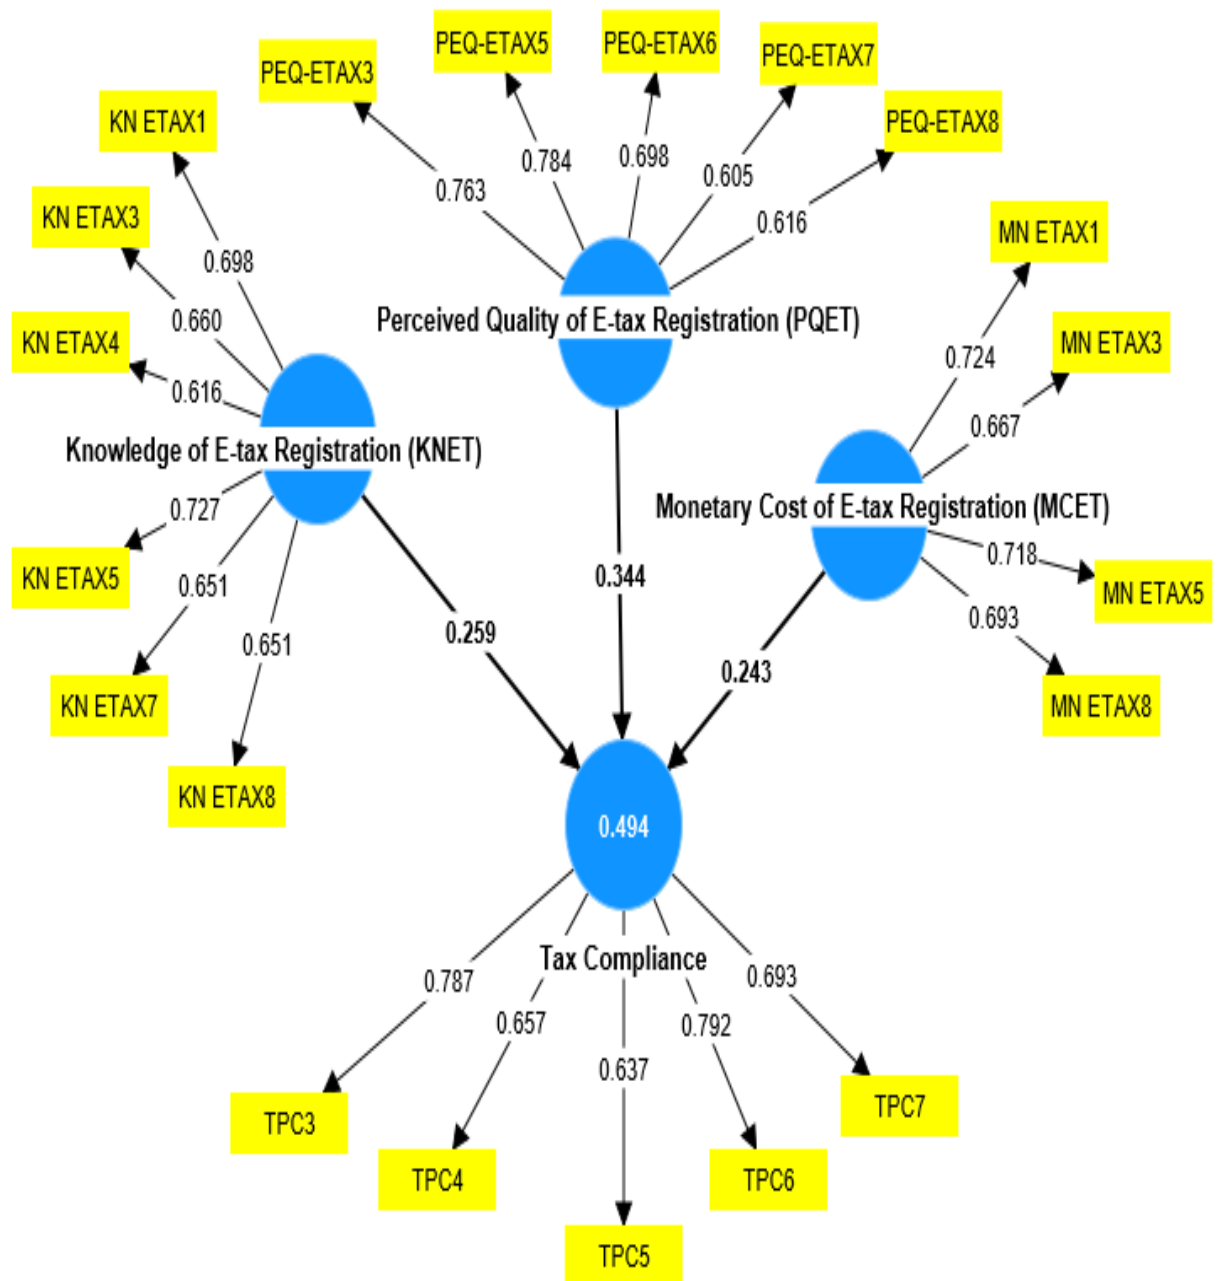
PEQ-ETAX3
PEQ-ETAX5
PEQ-ETAX6
PEQ-ETAX7
PEQ-ETAX8
0.763
0.784
0.698
0.605
0.616
Perceived Quality of E-tax Registration (PQET)

KN ETAX1
KN ETAX3
KN ETAX4
0.698
0.660
0.616
Knowledge of E-tax Registration (KNET)
0.727
0.651
0.651
KN ETAX5
KN ETAX7
KN ETAX8

MN ETAX1
MN ETAX3
0.724
0.667
Monetary Cost of E-tax Registration (MCET)
0.718
0.693
MN ETAX5
MN ETAX8

0.259
0.344
0.243

0.494
Tax Compliance
0.787
0.657
0.637
0.792
0.693
TPC3
TPC4
TPC5
TPC6
TPC7